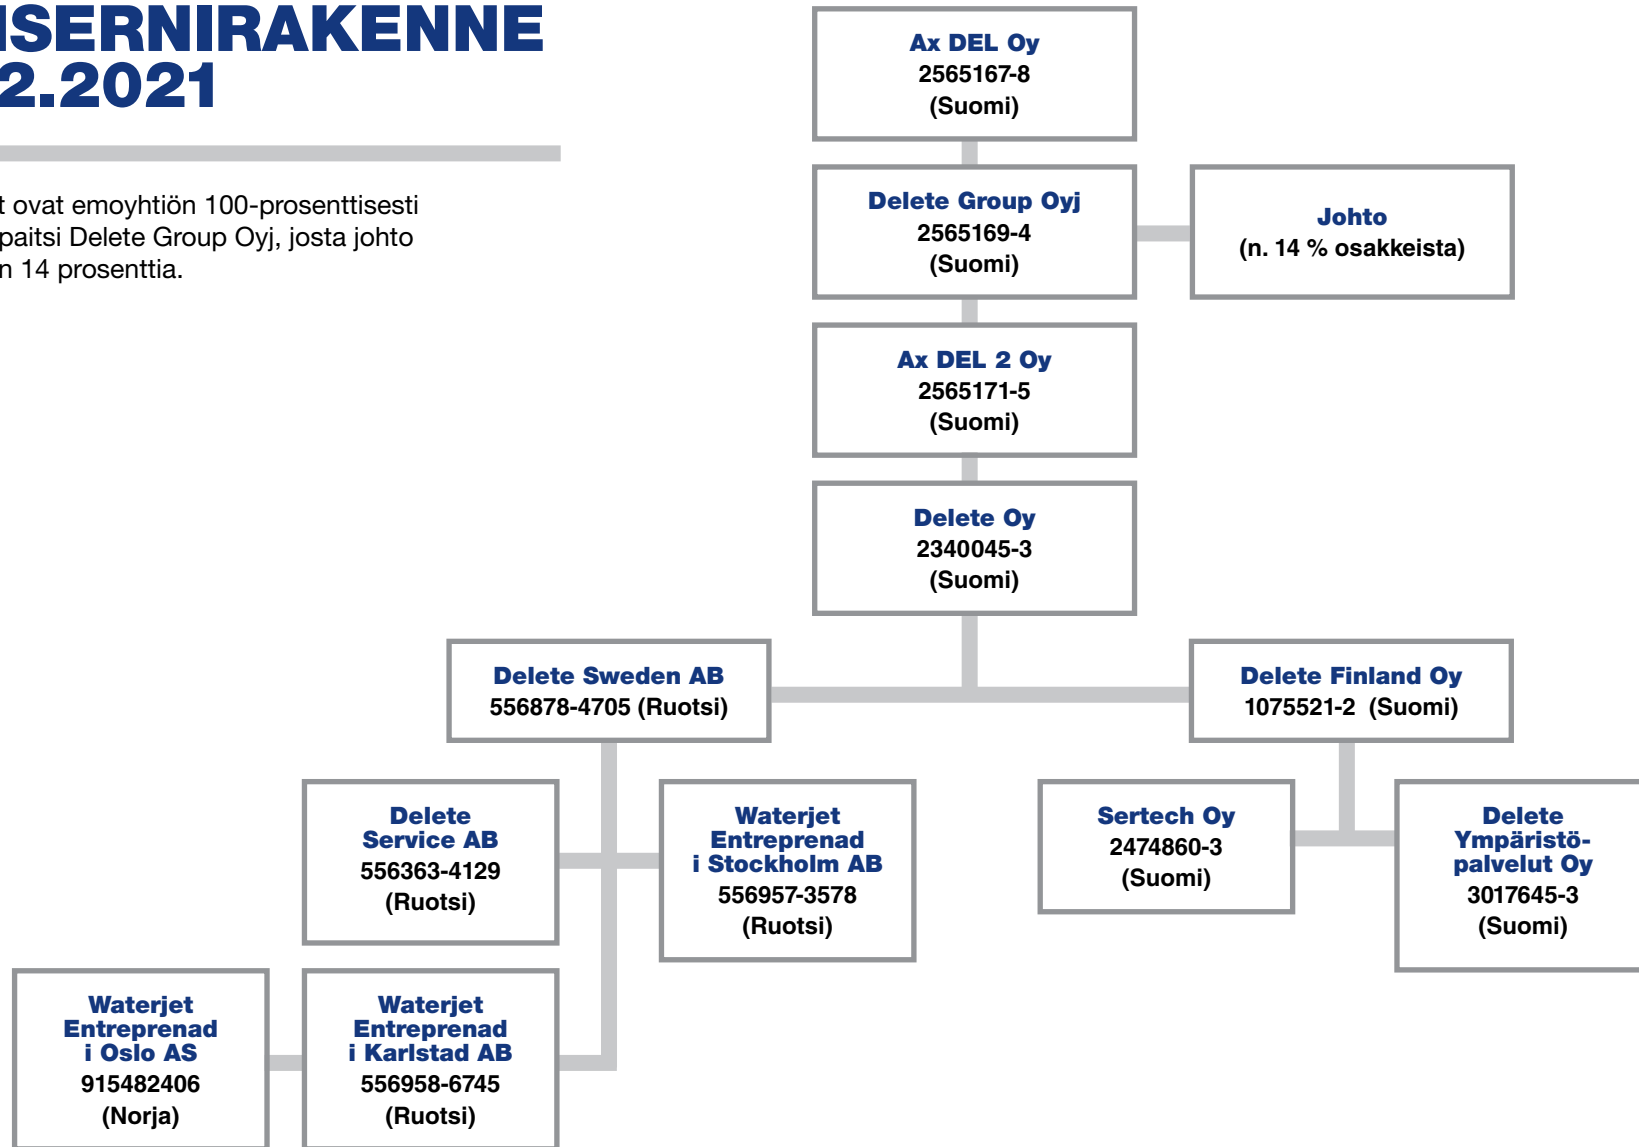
ISERNIRAKENNE
2.2021

t ovat emoyhtiön 100-prosenttisesti paitsi Delete Group Oyj, josta johto n 14 prosenttia.

Ax DEL Oy
2565167-8
(Suomi)

Delete Group Oyj
2565169-4
(Suomi)

Johto
(n. 14 % osakkeista)

Ax DEL 2 Oy
2565171-5
(Suomi)

Delete Oy
2340045-3
(Suomi)

Delete Sweden AB
556878-4705 (Ruotsi)

Delete Finland Oy
1075521-2 (Suomi)

Delete Service AB
556363-4129
(Ruotsi)

Waterjet Entreprenad i Stockholm AB
556957-3578
(Ruotsi)

Sertech Oy
2474860-3
(Suomi)

Delete Ympäristöpalvelut Oy
3017645-3
(Suomi)

Waterjet Entreprenad i Oslo AS
915482406
(Norja)

Waterjet Entreprenad i Karlstad AB
556958-6745
(Ruotsi)